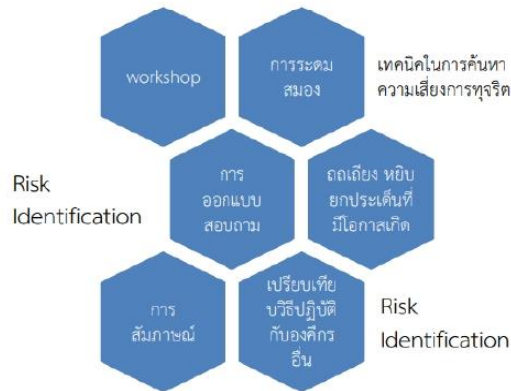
workshop

การระดม สมอง

เทคนิคในการค้นหา ความเสี่ยงการทุจริต

Risk Identification

การ ออกแบบ สอบถาม

ถดเถียง หยิบ ยกประเด็นที่ มีโอกาสเกิด

การ สัมภาษณ์

เปรียบเทียบวิธีปฏิบัติ กับองค์กร อื่น

Risk Identification